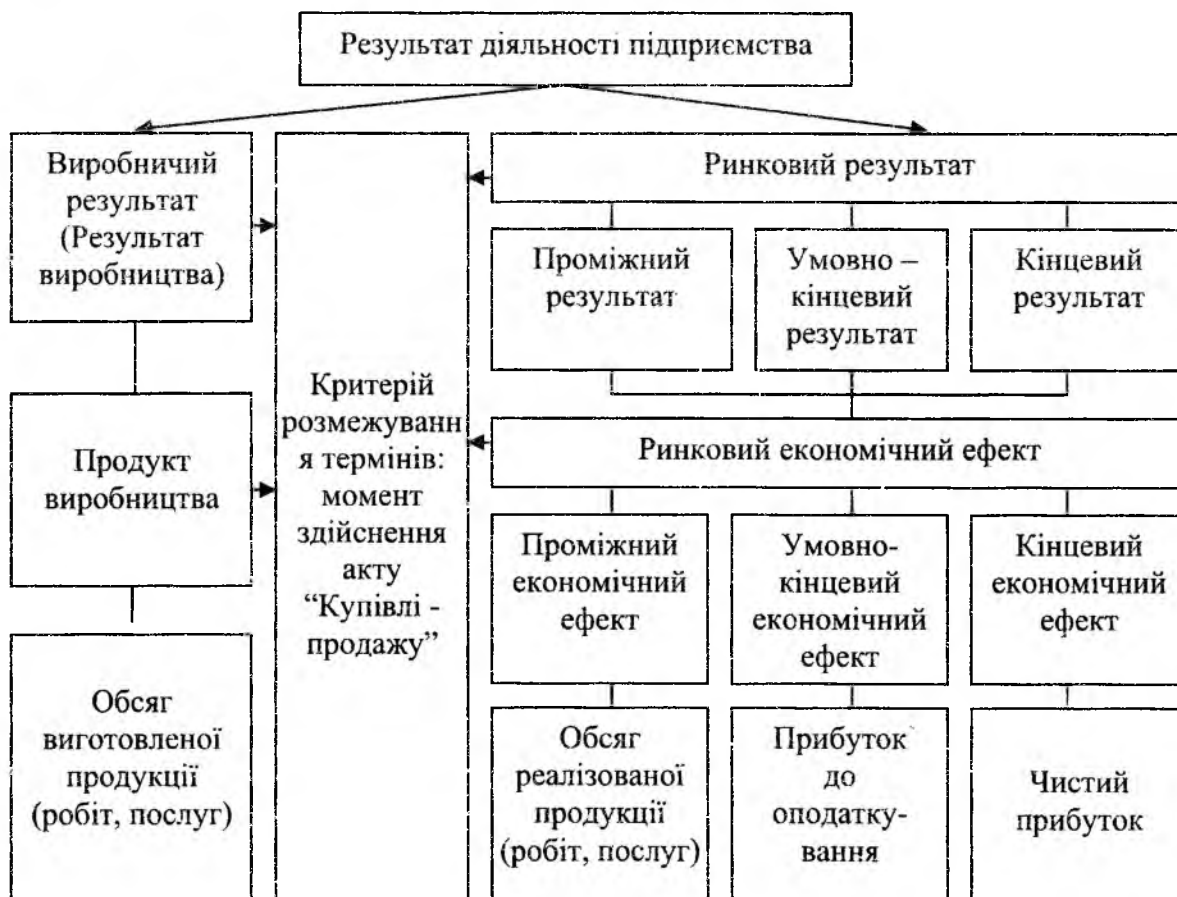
Результат діяльності підприємства

Виробничий результат (Результат виробництва)

Продукт виробництва

Обсяг виготовленої продукції (робіт, послуг)

Критерій розмежування термінів: момент здійснення акту "Купівлі - продажу"

Ринковий результат

Проміжний результат

Умовно – кінцевий результат

Кінцевий результат

Ринковий економічний ефект

Проміжний економічний ефект

Умовно-кінцевий економічний ефект

Кінцевий економічний ефект

Обсяг реалізованої продукції (робіт, послуг)

Прибуток до оподаткування

Чистий прибуток